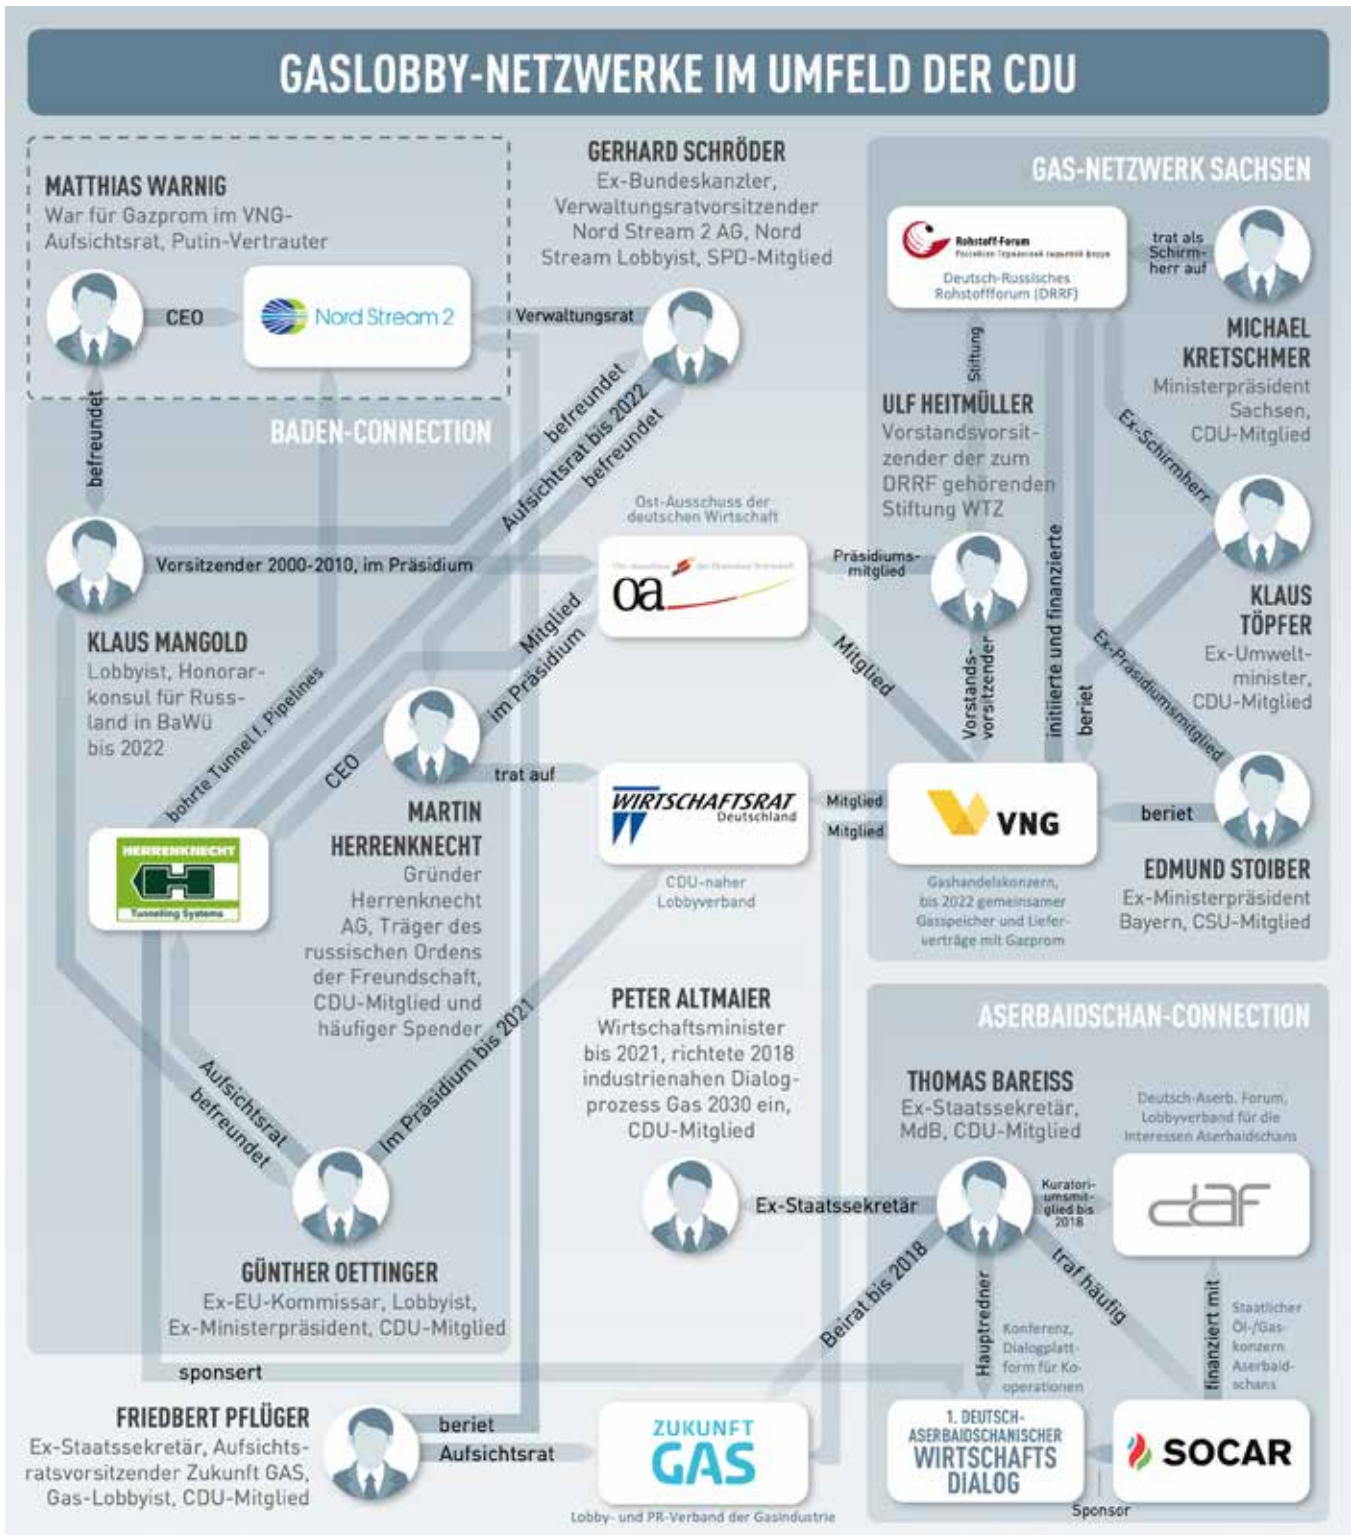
GASLOBBY-NETZWERKE IM UMFELD DER CDU

MATTHIAS WARNIG
War für Gazprom im VNG-Aufsichtsrat, Putin-Vertrauter

CEO

Nord Stream 2

Verwaltungsrat

GERHARD SCHRÖDER
Ex-Bundeskanzler, Verwaltungsratvorsitzender Nord Stream 2 AG, Nord Stream Lobbyist, SPD-Mitglied

befreundet

BADEN-CONNECTION

befreundet

Aufsichtsrat bis 2022

befreundet

Vorsitzender 2000-2010, im Präsidium

KLAUS MANGOLD
Lobbyist, Honorarkonsul für Russland in BaWü bis 2022

Ost-Ausschuss der deutschen Wirtschaft

oa

Mitglied

im Präsidium

bohrte Tunnel f. Pipelines

CEO

trat auf

MARTIN HERRENKNECHT
Gründer Herrenknecht AG, Träger des russischen Ordens der Freundschaft, CDU-Mitglied und häufiger Spender

HERRENKNECHT
Tunnelling Systems

WIRTSCHAFTSRAT Deutschland

CDU-naher Lobbyverband

Aufsichtsrat

befreundet

Im Präsidium bis 2021

GÜNTHER OETTINGER
Ex-EU-Kommissar, Lobbyist, Ex-Ministerpräsident, CDU-Mitglied

PETER ALTMAIER
Wirtschaftsminister bis 2021, richtete 2018 industrienahen Dialogprozess Gas 2030 ein, CDU-Mitglied

Ex-Staatssekretär

sponsert

FRIEDBERT PFLÜGER
Ex-Staatssekretär, Aufsichtsratsvorsitzender Zukunft GAS, Gas-Lobbyist, CDU-Mitglied

beriet

Aufsichtsrat

ZUKUNFT GAS

Lobby- und PR-Verband der Gasindustrie

GAS-NETZWERK SACHSEN

Rohstoff-Forum

Deutsch-Russisches Rohstoffforum (DRRF)

trat als Schirmherr auf

MICHAEL KRETSCHMER
Ministerpräsident Sachsen, CDU-Mitglied

Stiftung

ULF HEITMÜLLER
Vorstandsvorsitzender der zum DRRF gehörenden Stiftung WTZ

Ex-Schirmherr

Präsidiumsmitglied

Mitglied

Vorstandsvorsitzender

initiierte und finanzierte

beriet

Ex-Präsidiumsmitglied

KLAUS TÖPFER
Ex-Umweltminister, CDU-Mitglied

Mitglied

Mitglied

VNG

beriet

Gashandelskonzern, bis 2022 gemeinsamer Gasspeicher und Lieferverträge mit Gazprom

EDMUND STOIBER
Ex-Ministerpräsident Bayern, CSU-Mitglied

ASERBAIDSCHAN-CONNECTION

THOMAS BAREISS
Ex-Staatssekretär, MdB, CDU-Mitglied

Deutsch-Aserb. Forum, Lobbyverband für die Interessen Aserbaidschans

Kuratoriumsmitglied bis 2018

daf

Beirat bis 2018

Hauptredner

trat häufig

finanziert mit

Konferenz, Dialogplattform für Kooperationen

Staatlicher Öl-/Gaskonzern Aserbaidschans

1. DEUTSCH-ASERBAIDSCHANISCHER WIRTSCHAFTS DIALOG

SOCAR

Sponsor